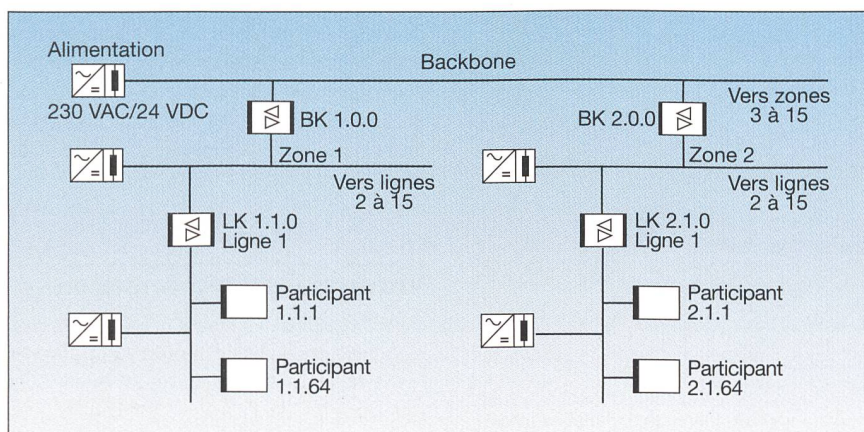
Alimentation

Backbone

230 VAC/24 VDC

BK 1.0.0

BK 2.0.0

Vers zones 3 à 15

Zone 1

Zone 2

Vers lignes 2 à 15

Vers lignes 2 à 15

LK 1.1.0 Ligne 1

LK 2.1.0 Ligne 1

Participant 1.1.1

Participant 2.1.1

Participant 1.1.64

Participant 2.1.64